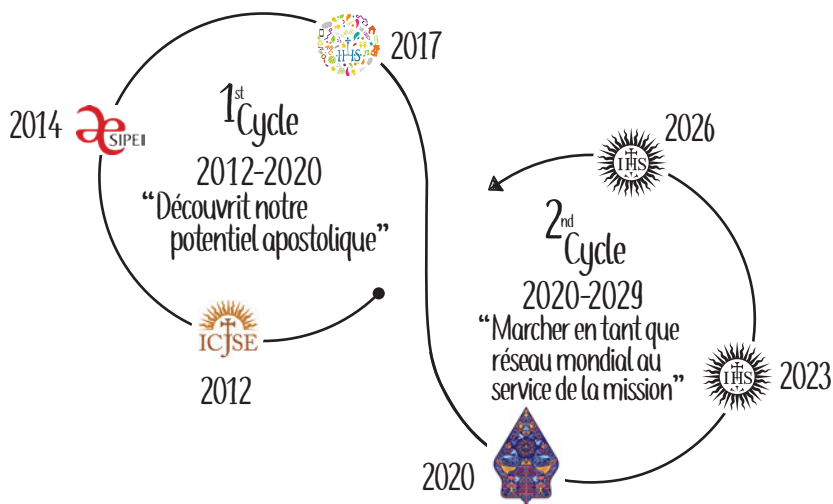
2017

$1^{st}$ Cycle
2012-2020
"Découvrit notre potentiel apostolique"

2014 SIPEI

ICJSE
2012

2026
IHS

$2^{nd}$ Cycle
2020-2029
"Marcher en tant que réseau mondial au service de la mission"

IHS
2023

2020